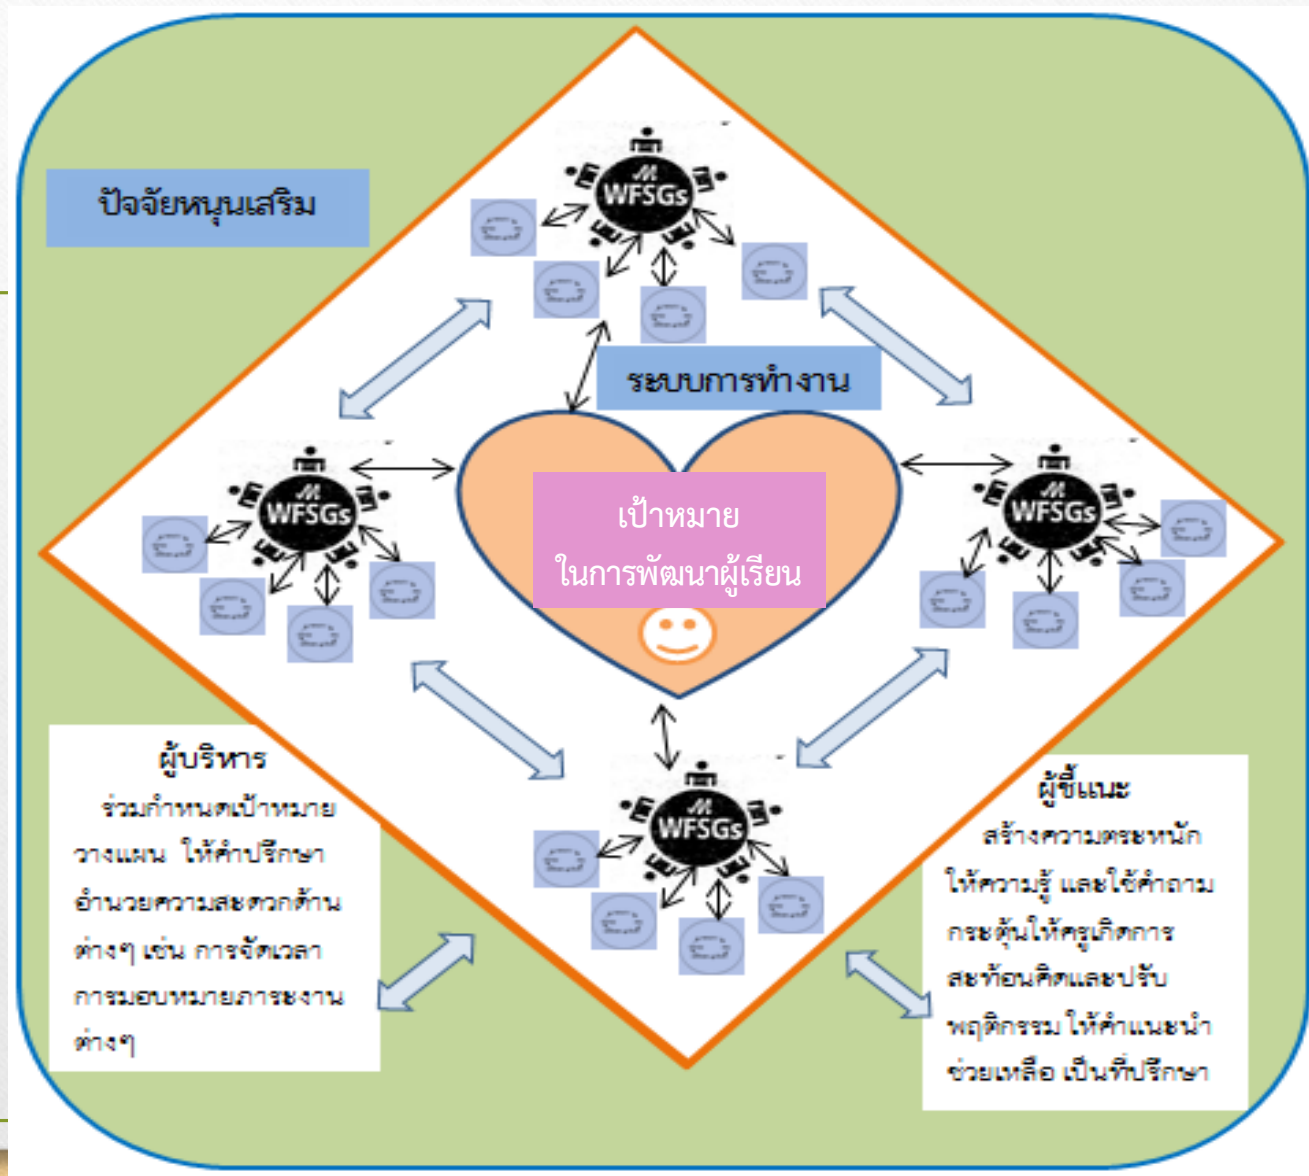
ปัจจัยหนุนเสริม

WFSGs

ระบบการทำงาน

WFSGs

เป้าหมาย
ในการพัฒนาผู้เรียน

WFSGs

WFSGs

ผู้บริหาร
ร่วมกำหนดเป้าหมาย วางแผน ให้คำปรึกษา อำนวยความสะดวกด้านต่างๆ เช่น การจัดเวลา การมอบหมายภาระงานต่างๆ

ผู้ชี้แนะ
สร้างความตระหนัก ให้ความรู้ และใช้คำถาม กระตุ้นให้ครูเกิดการสะท้อนคิดและปรับพฤติกรรม ให้คำแนะนำ ช่วยเหลือ เป็นที่ปรึกษา